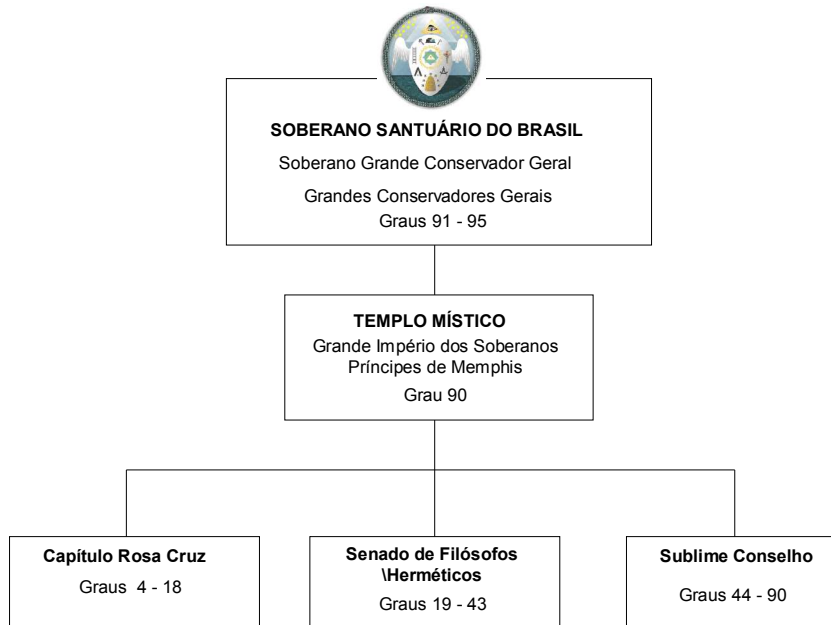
SOBERANO SANTUÁRIO DO BRASIL

Soberano Grande Conservador Geral

Grandes Conservadores Gerais
Graus 91 - 95

TEMPLO MÍSTICO
Grande Império dos Soberanos Príncipes de Memphis
Grau 90

Capítulo Rosa Cruz
Graus 4 - 18

Senado de Filósofos \Herméticos
Graus 19 - 43

Sublime Conselho
Graus 44 - 90